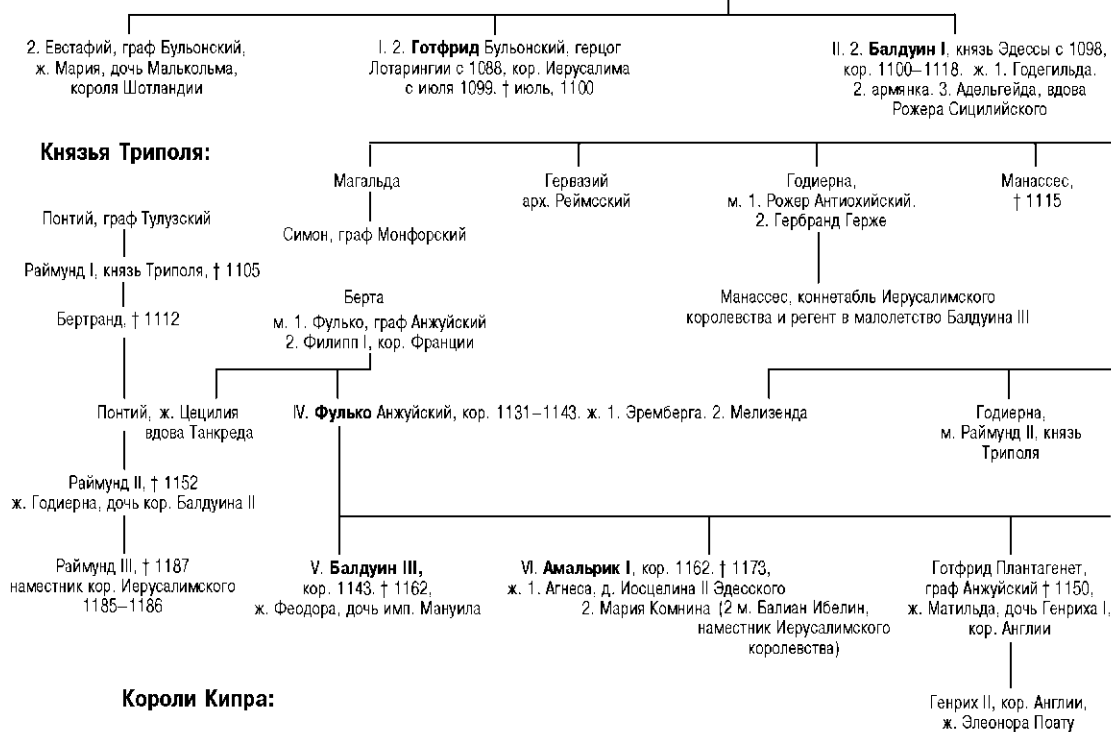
2. Евстафий, граф Бульонский, ж. Мария, дочь Малькольма, короля Шотландии

I. 2. **Готфрид** Бульонский. герцог Лотарингии с 1088, кор. Иерусалима с июля 1099. † июль, 1100

II. 2. **Балдуин I**, князь Эдессы с 1098, кор. 1100–1118. ж. 1. Годегильда. 2. армянка. 3. Адельгейда, вдова Рожера Сицилийского

**Князья Триполя:**

Магальда

Симон, граф Монфорский

Гервазий арх. Реймский

Годиерна, м. 1. Рожер Антиохийский. 2. Гербранд Герже

Манассес, † 1115

Понтий, граф Тулузский

Раймунд I, князь Триполя, † 1105

Бертранд, † 1112

Берта м. 1. Фулько, граф Анжуйский 2. Филипп I, кор. Франции

Манассес, коннетабль Иерусалимского королевства и регент в малолетство Балдуина III

Понтий, ж. Цецилия вдова Танкреда

IV. **Фулько** Анжуйский, кор. 1131–1143. ж. 1. Эремберга. 2. Мелизенда

Годиерна, м. Раймунд II, князь Триполя

Раймунд II, † 1152 ж. Годиерна, дочь кор. Балдуина II

Раймунд III, † 1187 наместник кор. Иерусалимского 1185–1186

V. **Балдуин III,** кор. 1143. † 1162, ж. Феодора, дочь имп. Мануила

VI. **Амальрик I**, кор. 1162. † 1173, ж. 1. Агнеса, д. Иосцелина II Эдесского 2. Мария Комнина (2 м. Балиан Ибелин, наместник Иерусалимского королевства)

Готфрид Плантагенет, граф Анжуйский † 1150, ж. Матильда, дочь Генриха I, кор. Англии

**Короли Кипра:**

Генрих II, кор. Англии, ж. Элеонора Поату